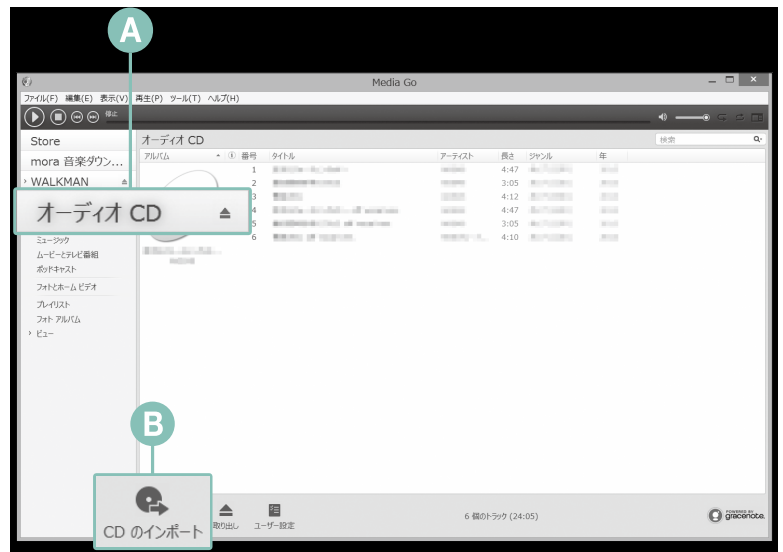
A

Media Go

ファイル(F) 編集(E) 表示(V) 再生(P) ツール(T) ヘルプ(H)

停止

Store

mora 音楽ダウン...

WALKMAN

オーディオ CD

ミュージック
ムービーとテレビ番組
ポッドキャスト
フォトとホーム ビデオ
プレイリスト
フォト アルバム
ビュー

オーディオ CD

検索

| アルバム | 番号 | タイトル | アーティスト | 長さ | ジャンル | 年 |
|---|---|---|---|---|---|---|
| | 1 | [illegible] | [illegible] | 4:47 | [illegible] | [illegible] |
| | 2 | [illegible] | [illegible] | 3:05 | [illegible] | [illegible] |
| | 3 | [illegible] | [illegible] | 4:12 | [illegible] | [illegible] |
| | 4 | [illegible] | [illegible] | 4:47 | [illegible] | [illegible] |
| | 5 | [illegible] | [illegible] | 3:05 | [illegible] | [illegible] |
| | 6 | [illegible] | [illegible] | 4:10 | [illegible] | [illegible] |

B

CD のインポート

取り出し

ユーザー設定

6 個のトラック (24:05)

POWERED BY gracenote.